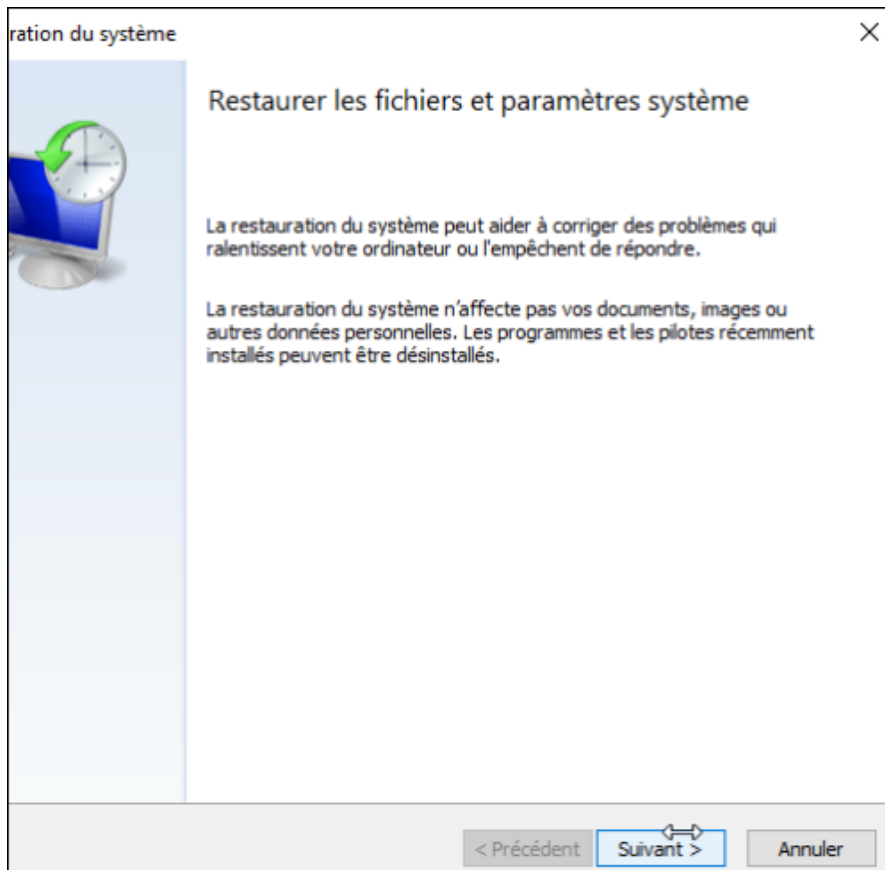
ration du système

×

Restaurer les fichiers et paramètres système

La restauration du système peut aider à corriger des problèmes qui ralentissent votre ordinateur ou l'empêchent de répondre.

La restauration du système n'affecte pas vos documents, images ou autres données personnelles. Les programmes et les pilotes récemment installés peuvent être désinstallés.

< Précédent

Suivant >

Annuler